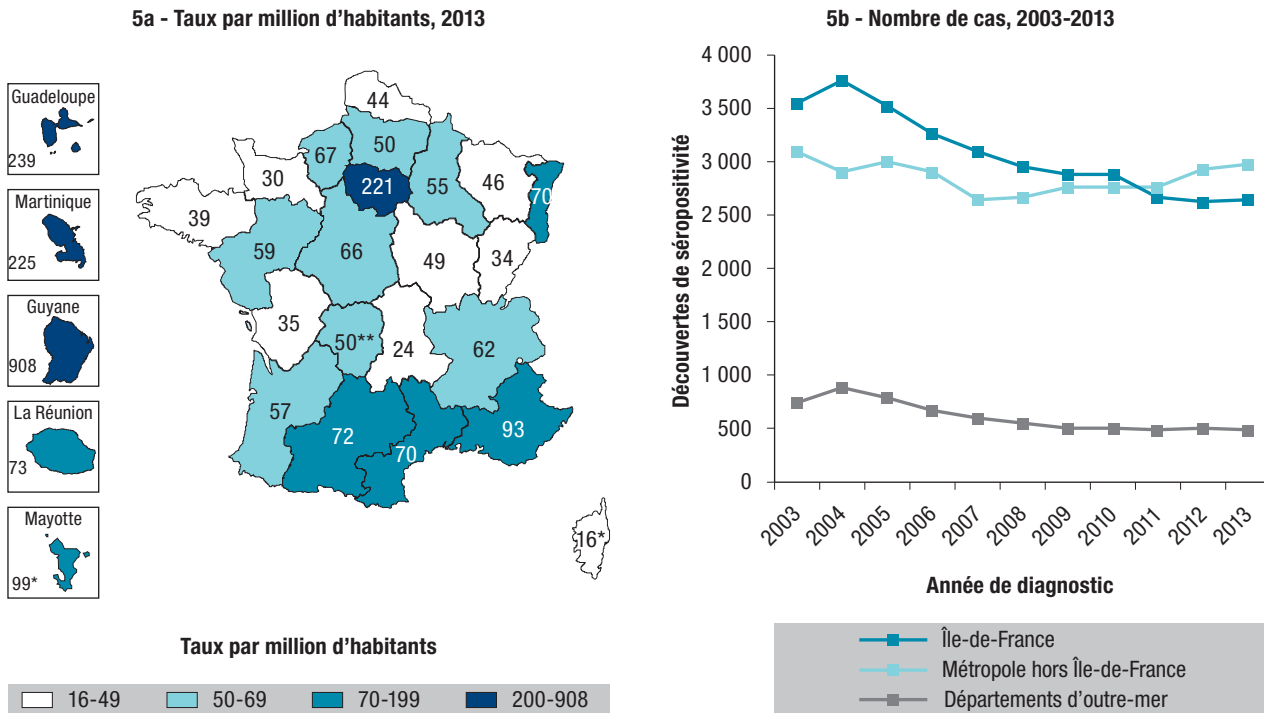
5a - Taux par million d'habitants, 2013

Guadeloupe
239

Martinique
225

Guyane
908

La Réunion
73

Mayotte
99*

44
67
50
30
221
55
46
70
39
59
66
49
34
35
50**
24
62
57
72
70
93
16*

Taux par million d'habitants

16-49
50-69
70-199
200-908

5b - Nombre de cas, 2003-2013

Découvertes de séropositivité

4 000
3 500
3 000
2 500
2 000
1 500
1 000
500
0

2003
2004
2005
2006
2007
2008
2009
2010
2011
2012
2013

Année de diagnostic

Île-de-France
Métropole hors Île-de-France
Départements d'outre-mer